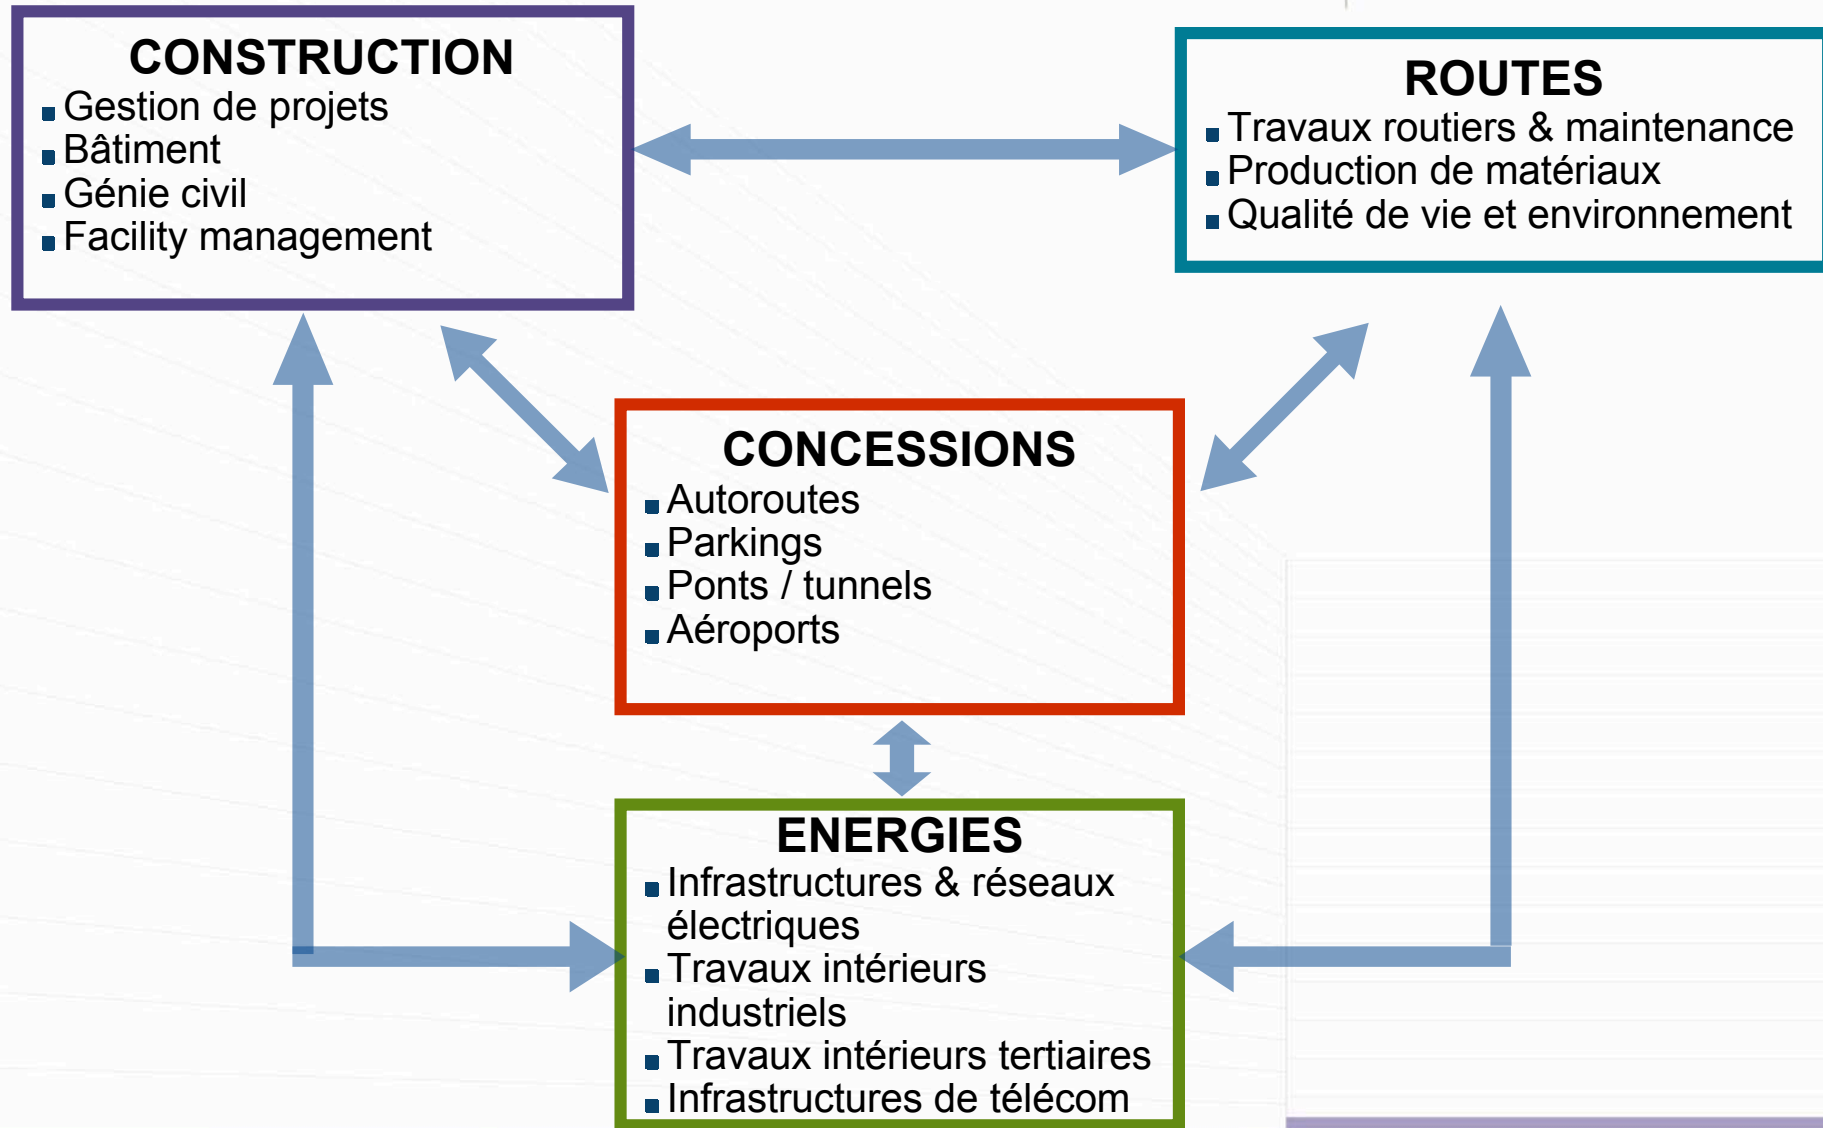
CONSTRUCTION
- Gestion de projets
- Bâtiment
- Génie civil
- Facility management

ROUTES
- Travaux routiers & maintenance
- Production de matériaux
- Qualité de vie et environnement

CONCESSIONS
- Autoroutes
- Parkings
- Ponts / tunnels
- Aéroports

ENERGIES
- Infrastructures & réseaux électriques
- Travaux intérieurs industriels
- Travaux intérieurs tertiaires
- Infrastructures de télécom